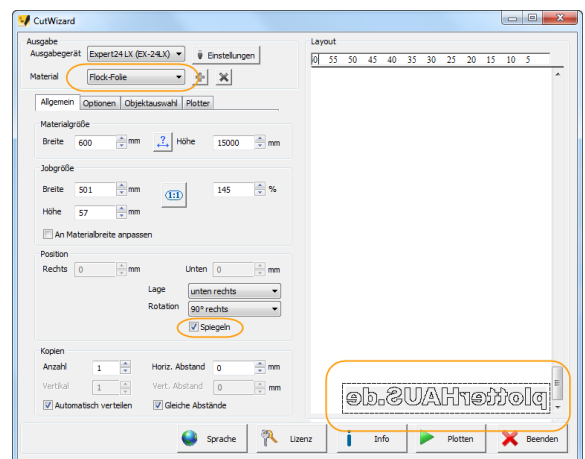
CutWizard

Ausgabe
Ausgabegerät Expert24 LX (EX-24LX) Einstellungen
Material Flock-Folie

Allgemein Optionen Objektauswahl Plotter

Materialgröße
Breite 600 mm Höhe 15000 mm

Jobgröße
Breite 501 mm 1:1 145 %
Höhe 57 mm
An Materialbreite anpassen

Position
Rechts 0 mm Unten 0 mm
Lage unten rechts
Rotation 90° rechts
Spiegeln

Kopien
Anzahl 1 Horiz. Abstand 0 mm
Vertikal 1 Vert. Abstand 0 mm
Automatisch verteilen Gleiche Abstände

Layout
0 55 50 45 40 35 30 25 20 15 10 5

plotterHAUS.de

Sprache Lizenz Info Plotten Beenden